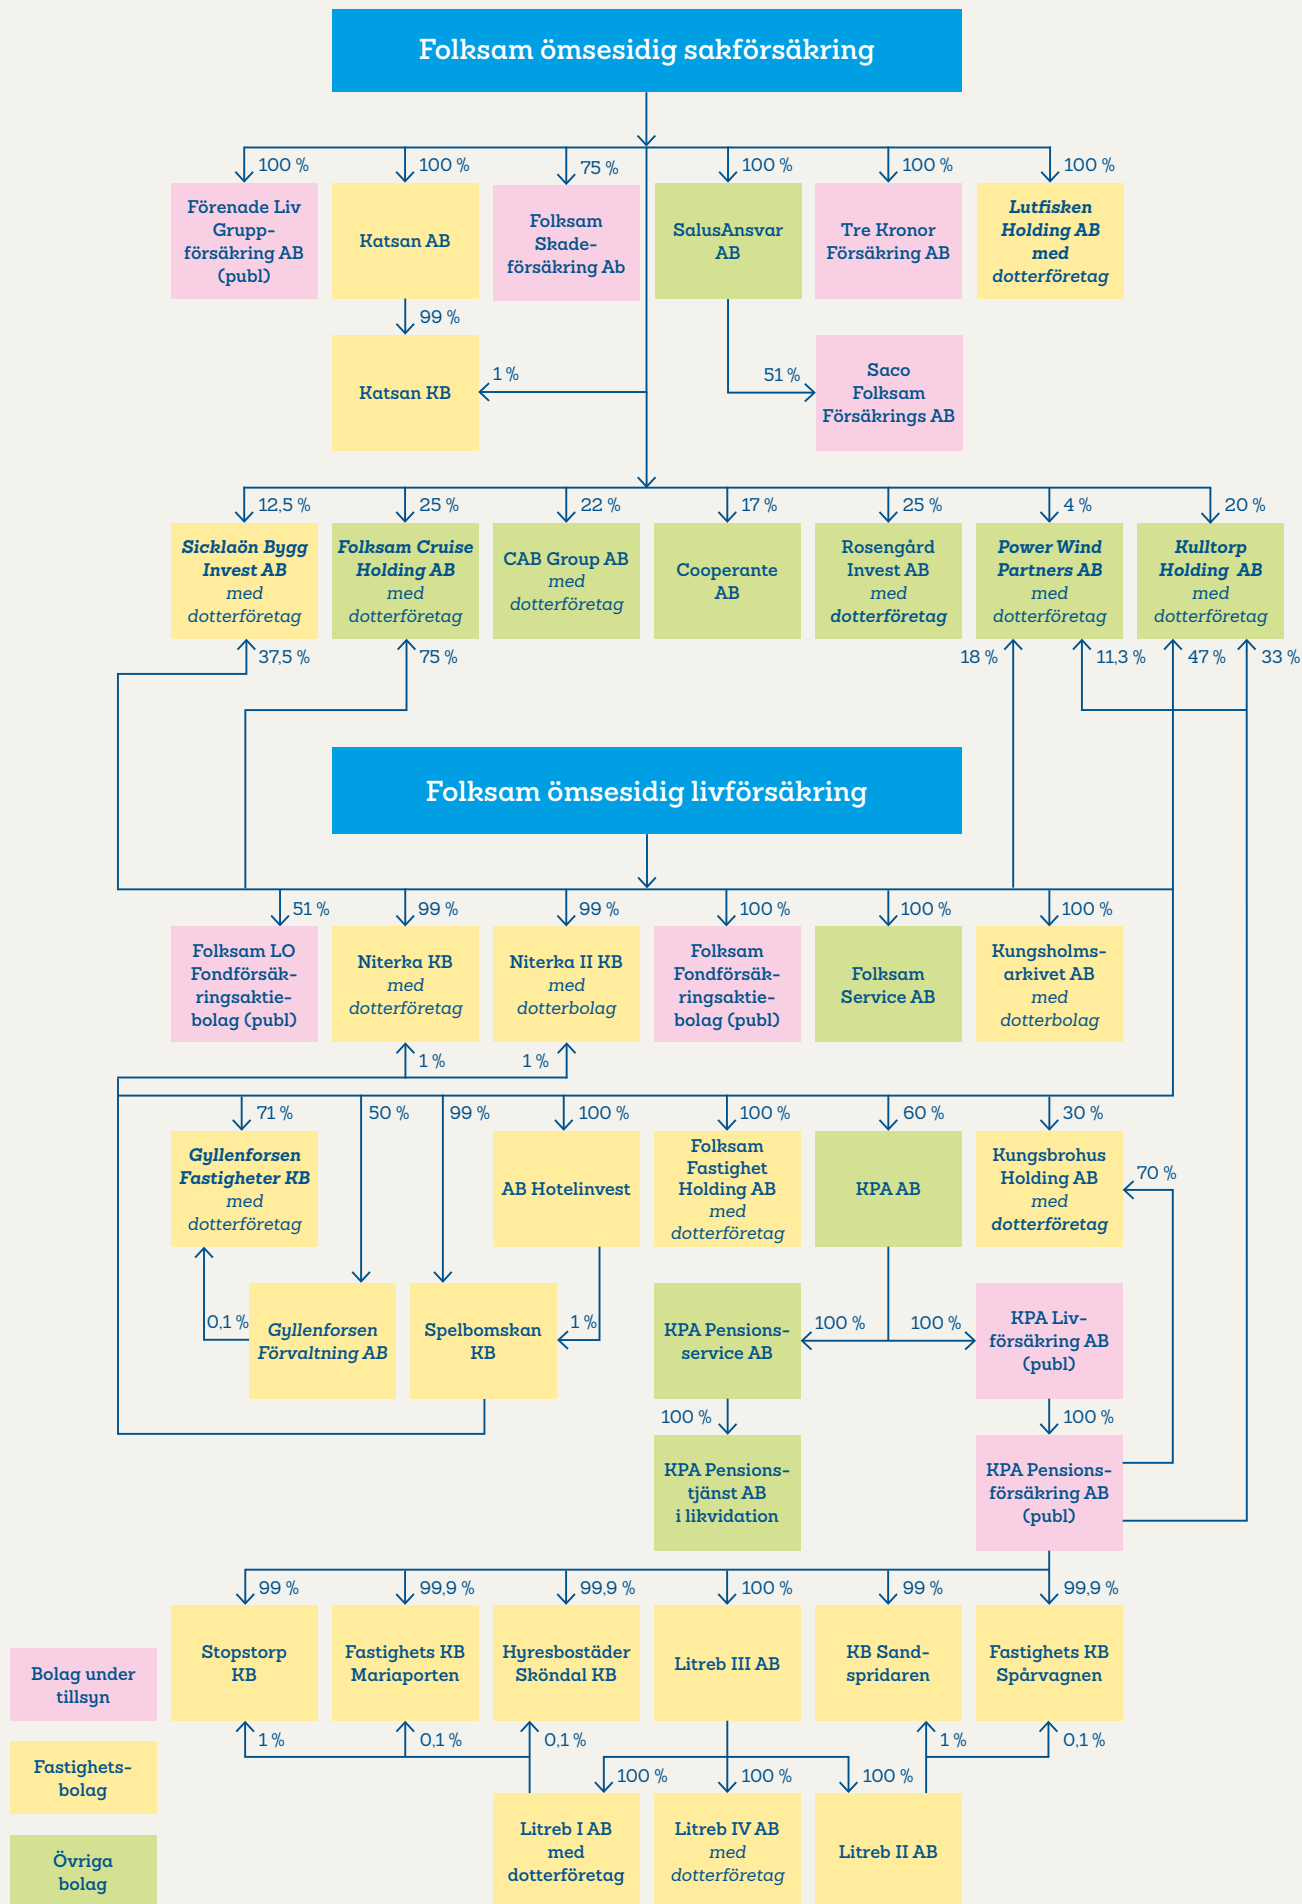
Folksam ömsesidig sakförsäkring

100 %
Förenade Liv Grupp-försäkring AB (publ)

100 %
Katsan AB

99 %
Katsan KB

1 %

75 %
Folksam Skade-försäkring Ab

100 %
SalusAnsvar AB

51 %
Saco Folksam Försäkrings AB

100 %
Tre Kronor Försäkring AB

100 %
Lutfisken Holding AB med dotterföretag

12,5 %
Sicklaön Bygg Invest AB med dotterföretag

37,5 %

25 %
Folksam Cruise Holding AB med dotterföretag

75 %

22 %
CAB Group AB med dotterföretag

17 %
Cooperante AB

25 %
Rosengård Invest AB med dotterföretag

4 %
Power Wind Partners AB med dotterföretag

18 %

11,3 %

20 %
Kulltorp Holding AB med dotterföretag

47 %

33 %

Folksam ömsesidig livförsäkring

51 %
Folksam LO Fondförsäkringsaktiebolag (publ)

99 %
Niterka KB med dotterföretag

1 %

99 %
Niterka II KB med dotterbolag

1 %

100 %
Folksam Fondförsäkringsaktiebolag (publ)

100 %
Folksam Service AB

100 %
Kungsholmsarkivet AB med dotterbolag

71 %
Gyllenforsen Fastigheter KB med dotterföretag

0,1 %
Gyllenforsen Förvaltning AB

50 %

99 %
Spelbomskan KB

1 %

100 %
AB Hotelinvest

100 %
Folksam Fastight Holding AB med dotterföretag

60 %
KPA AB

100 %
KPA Pensionsservice AB

100 %
KPA Pensionstjänst AB i likvidation

100 %
KPA Livförsäkring AB (publ)

100 %
KPA Pensionsförsäkring AB (publ)

30 %
Kungsbrohus Holding AB med dotterföretag

70 %

99 %
Stopstorp KB

1 %

99,9 %
Fastighets KB Mariaporten

0,1 %

99,9 %
Hyresbostäder Sköndal KB

0,1 %

100 %
Litreb III AB

99 %
KB Sandspridaren

1 %

99,9 %
Fastighets KB Spårvagnen

0,1 %

100 %
Litreb I AB med dotterföretag

100 %
Litreb IV AB med dotterföretag

100 %
Litreb II AB

Bolag under tillsyn

Fastighetsbolag

Övriga bolag